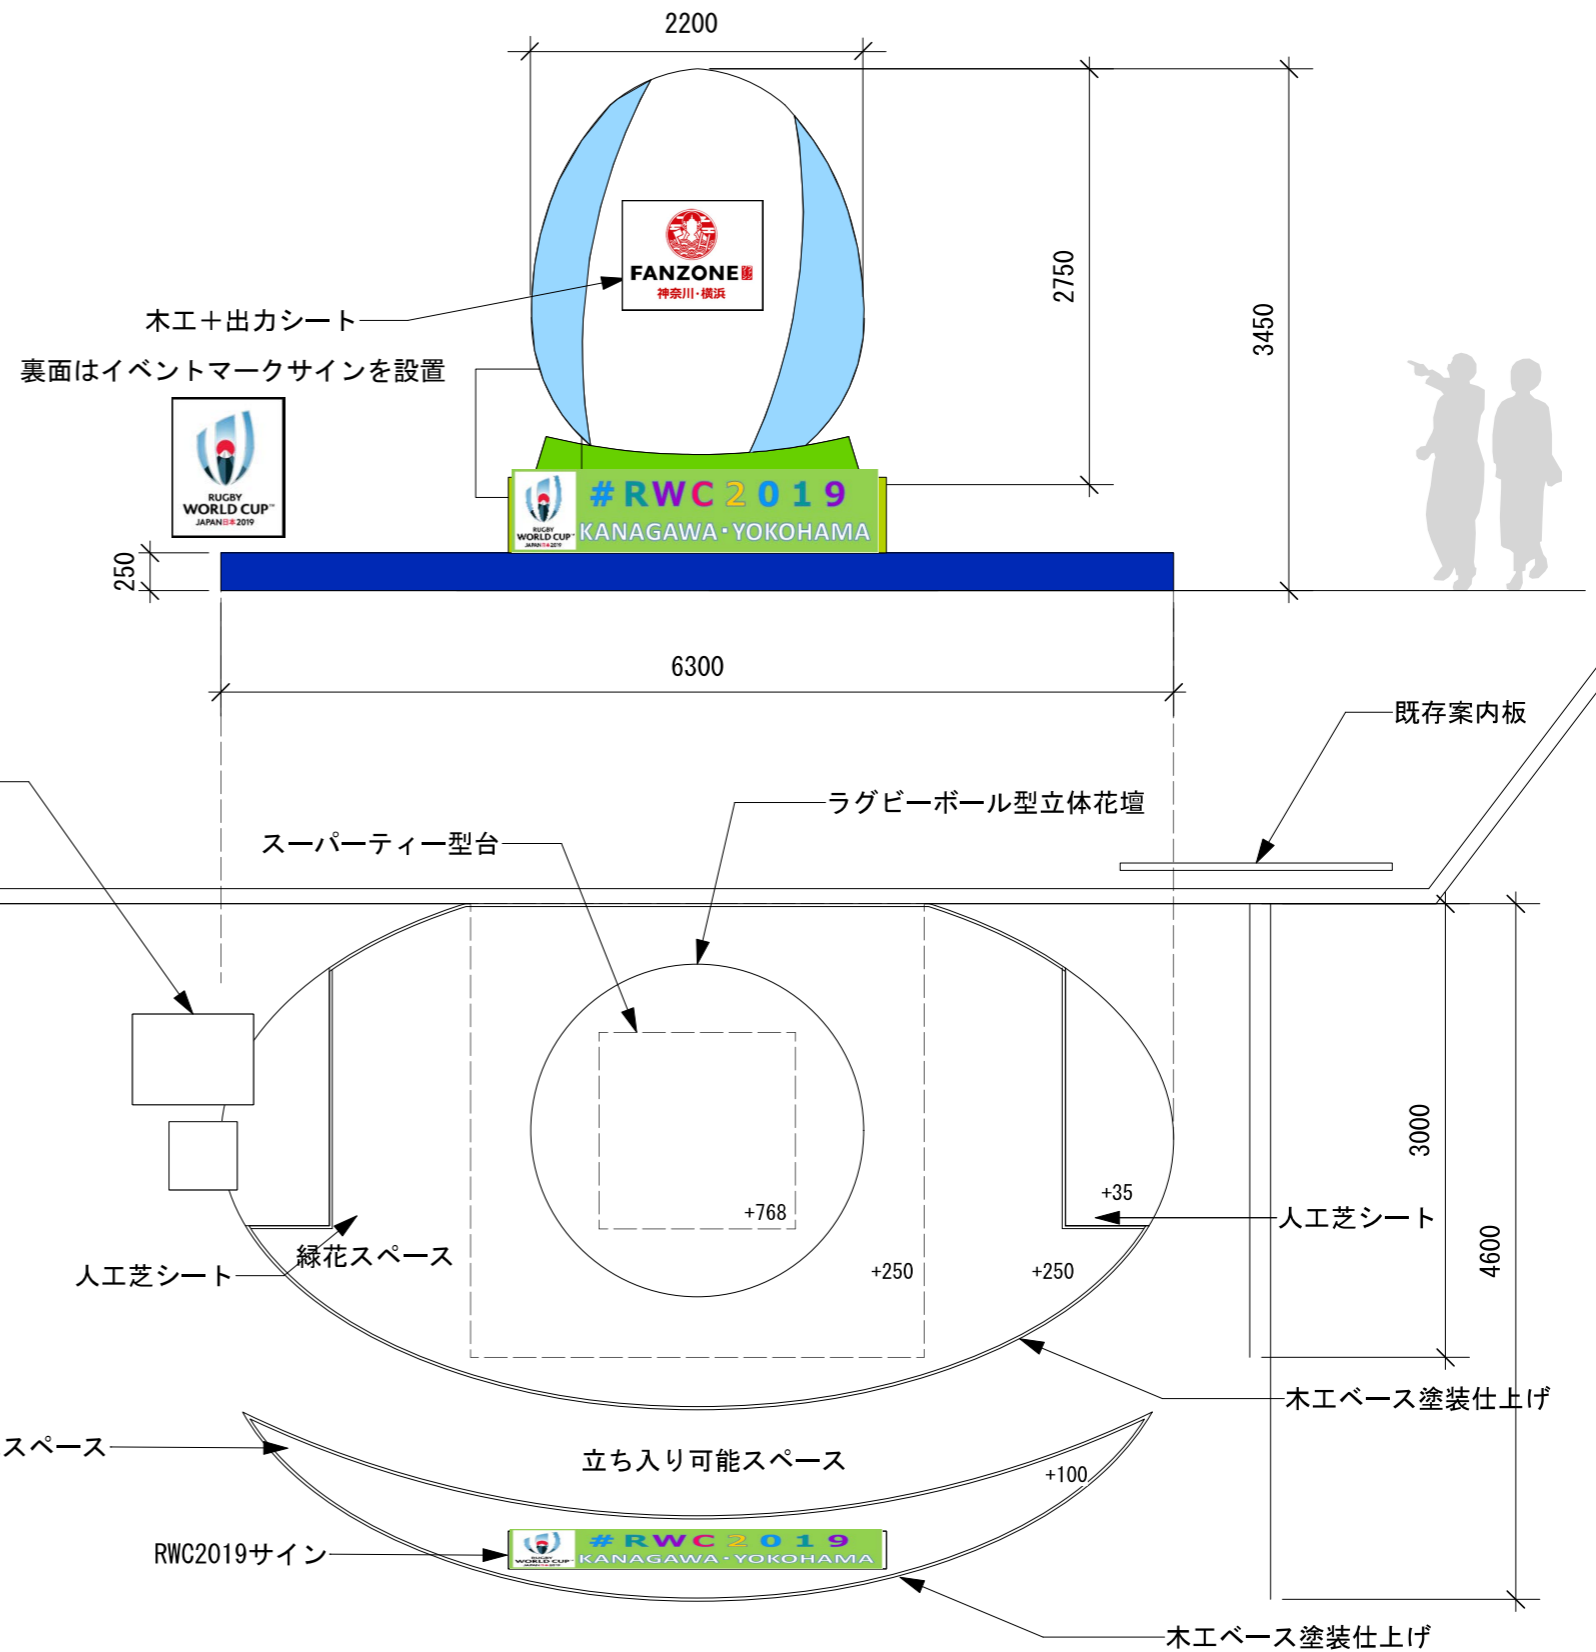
2200

2750

3450

FANZONE

神奈川・横浜

木工＋出力シート

裏面はイベントマークサインを設置

RUGBY WORLD CUP JAPAN 2019

#RWC2019

KANAGAWA・YOKOHAMA

RUGBY WORLD CUP JAPAN 2019

250

6300

既存案内板

ラグビーボール型立体花壇

スーパーティー型台

+768

+35

人工芝シート

3000

4600

人工芝シート

緑花スペース

+250

+250

木工ベース塗装仕上げ

スペース

立ち入り可能スペース

+100

RWC2019サイン

#RWC2019

KANAGAWA・YOKOHAMA

木工ベース塗装仕上げ